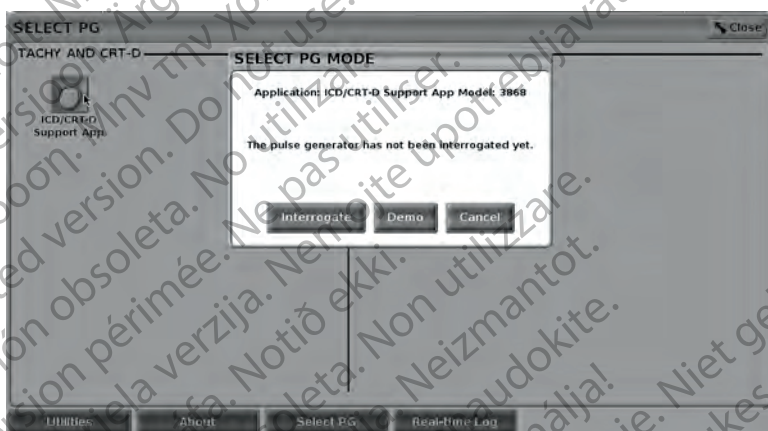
SELECT PG

Close

TACHY AND CRT-D

ICD/CRT-D Support App

SELECT PG MODE

Application: ICD/CRT-D Support App Model: 3868

The pulse generator has not been interrogated yet.

Interrogate

Demo

Cancel

Utilities

About

Select PG

Real-time Log

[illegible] version. Μην την χρησιμοποιείτε. Ne pas utiliser. Ne upotrebljavati. Do not use. Verzió. No utilizar. Version obsoleta. Version périmée. Zastarjela verzija. Notið ekki. Non utilizzare. Neizmantot. Nenaudokite. Ne használja! Niet gebruiken.